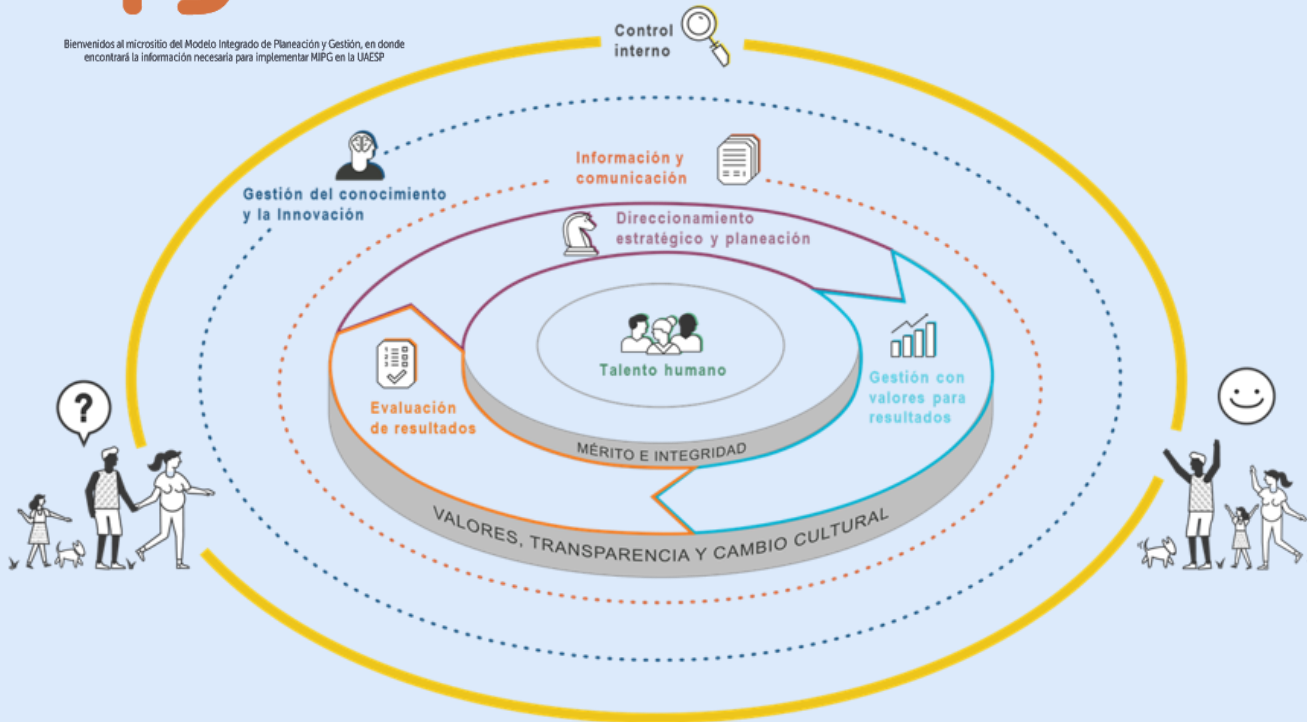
Bienvenidos al micrositio del Modelo Integrado de Planeación y Gestión, en donde encontrará la información necesaria para implementar MIPG en la UAESP

Control interno

Gestión del conocimiento y la Innovación

Información y comunicación

Direccionamiento estratégico y planeación

Talento humano

Gestión con valores para resultados

Evaluación de resultados

MÉRITO E INTEGRIDAD

VALORES, TRANSPARENCIA Y CAMBIO CULTURAL

?